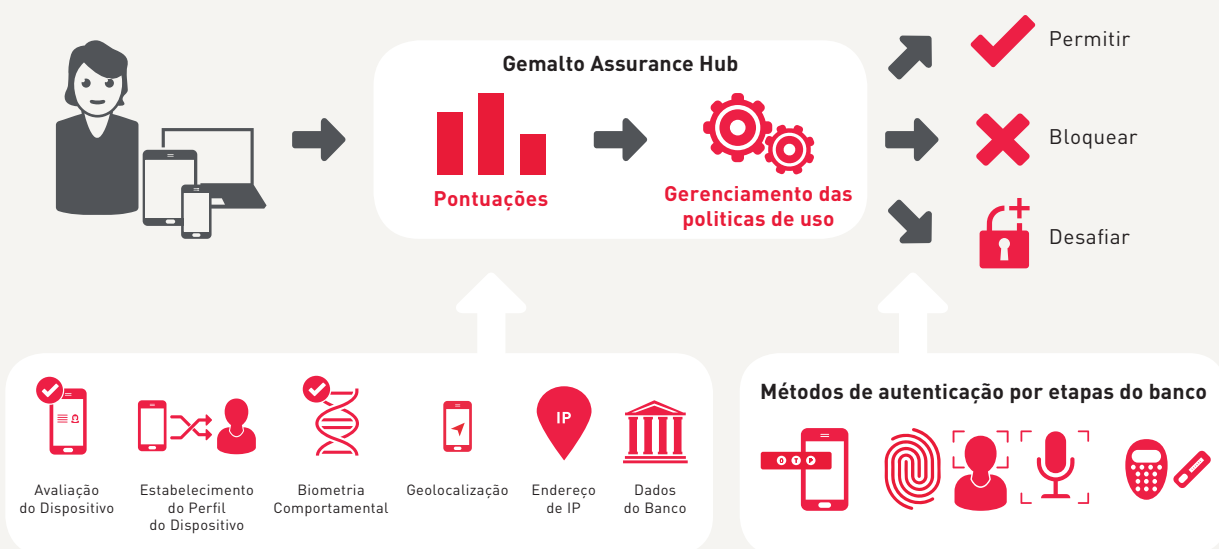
Gemalto Assurance Hub

Pontuações

Gerenciamento das politicas de uso

Permitir

Bloquear

Desafiar

IP

Avaliação do Dispositivo

Estabelecimento do Perfil do Dispositivo

Biometria Comportamental

Geolocalização

Endereço de IP

Dados do Banco

Métodos de autenticação por etapas do banco